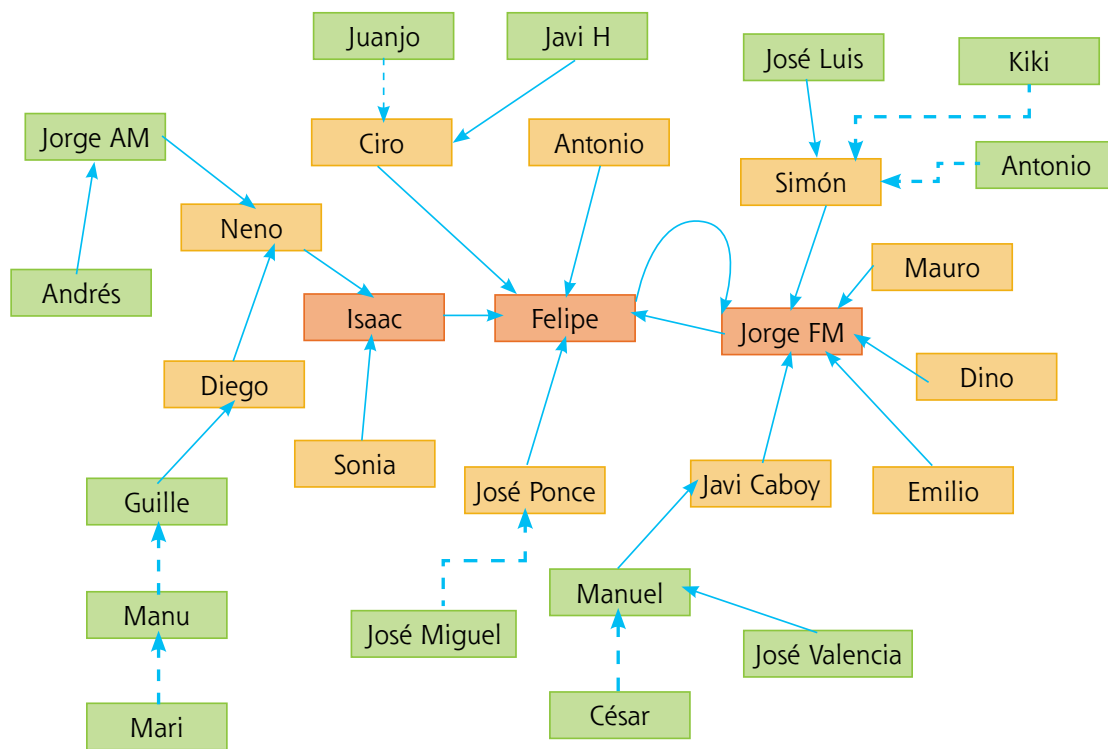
Juanjo

Javi H

José Luis

Kiki

Jorge AM

Ciro

Antonio

Simón

Antonio

Neno

Mauro

Andrés

Isaac

Felipe

Jorge FM

Diego

Dino

Sonia

José Ponce

Javi Caboy

Emilio

Guille

Manuel

Manu

José Miguel

José Valencia

Mari

César